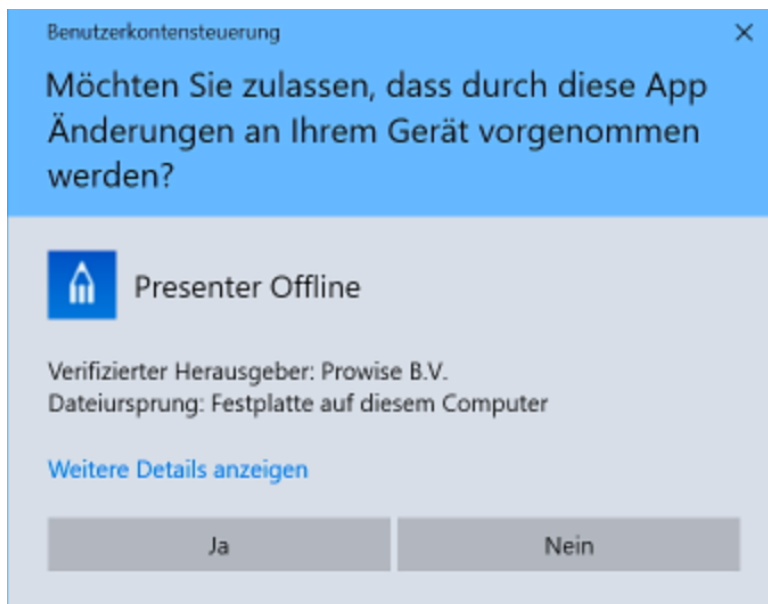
Benutzerkontensteuerung

×

Möchten Sie zulassen, dass durch diese App Änderungen an Ihrem Gerät vorgenommen werden?

Presenter Offline

Verifizierter Herausgeber: Prowise B.V.
Dateiursprung: Festplatte auf diesem Computer

Weitere Details anzeigen

Ja

Nein